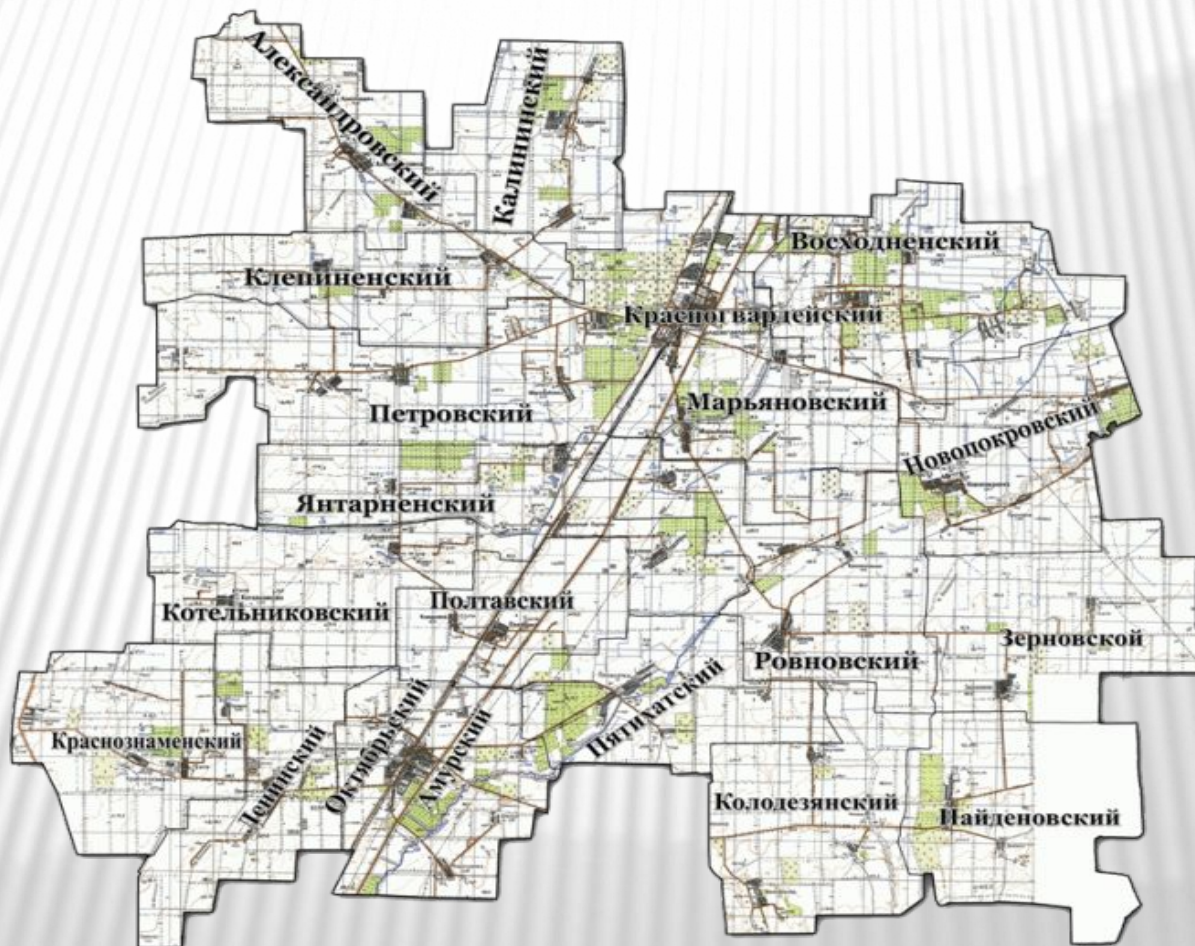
Александровский
Калининский
Восходненский
Клепиненский
Красногвардейский
Петровский
Марьяновский
Новопокровский
Янтарненский
Котельниковский
Полтавский
Зерновской
Ровновский
Пятихатский
Краснознаменский
Ленинский
Октябрьский
Амурский
Колодезянский
Найденовский